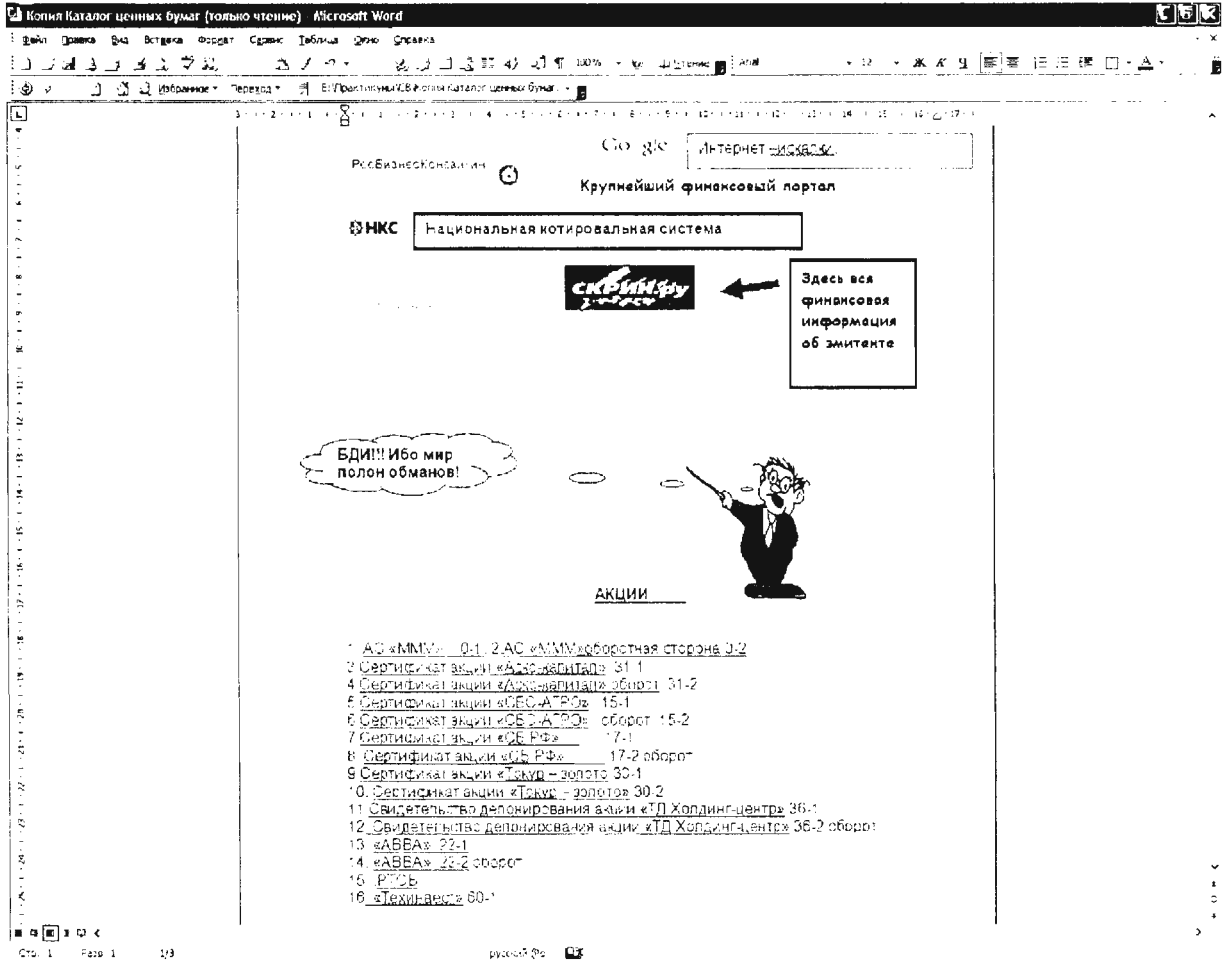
Копия Каталог ценных бумаг (только чтение) - Microsoft Word

Файл Правка Вид Вставка Формат Сервис Таблица Окно Справка

100% Чтение Arial 12

Избранное Переход E:\Практикумы\СБ\Копия Каталог ценных бумаг...

Google Интернет-искалка

РосБизнесКонсалтинг

Крупнейший финансовый портал

НКС Национальная котировальная система

СКРИН.ру

Здесь вся финансовая информация об эмитенте

БДИ!!! Ибо мир полон обманов!

АКЦИИ

1. АО «МММ» 0-1. 2.АО «МММ»оборотная сторона 0-2
3 Сертификат акции «Аэрокапитал» 31-1
4 Сертификат акции «Аэрокапитал» оборот 31-2
5 Сертификат акции «СБС-АГРО» 15-1
6 Сертификат акции «СБС-АГРО» оборот 15-2
7 Сертификат акции «СБ РФ» 17-1
8 Сертификат акции «СБ РФ» 17-2 оборот
9 Сертификат акции «Токур – золото» 30-1
10. Сертификат акции «Токур – золото» 30-2
11 Свидетельство депонирования акции «ТД Холдинг-центр» 36-1
12 Свидетельство депонирования акции «ТД Холдинг-центр» 36-2 оборот
13 «АВВА» 22-1
14. «АВВА» 22-2 оборот
15 РТСБ
16 «Техинвест» 60-1

Стр. 1 Разд 1 1/3 русский (Ро